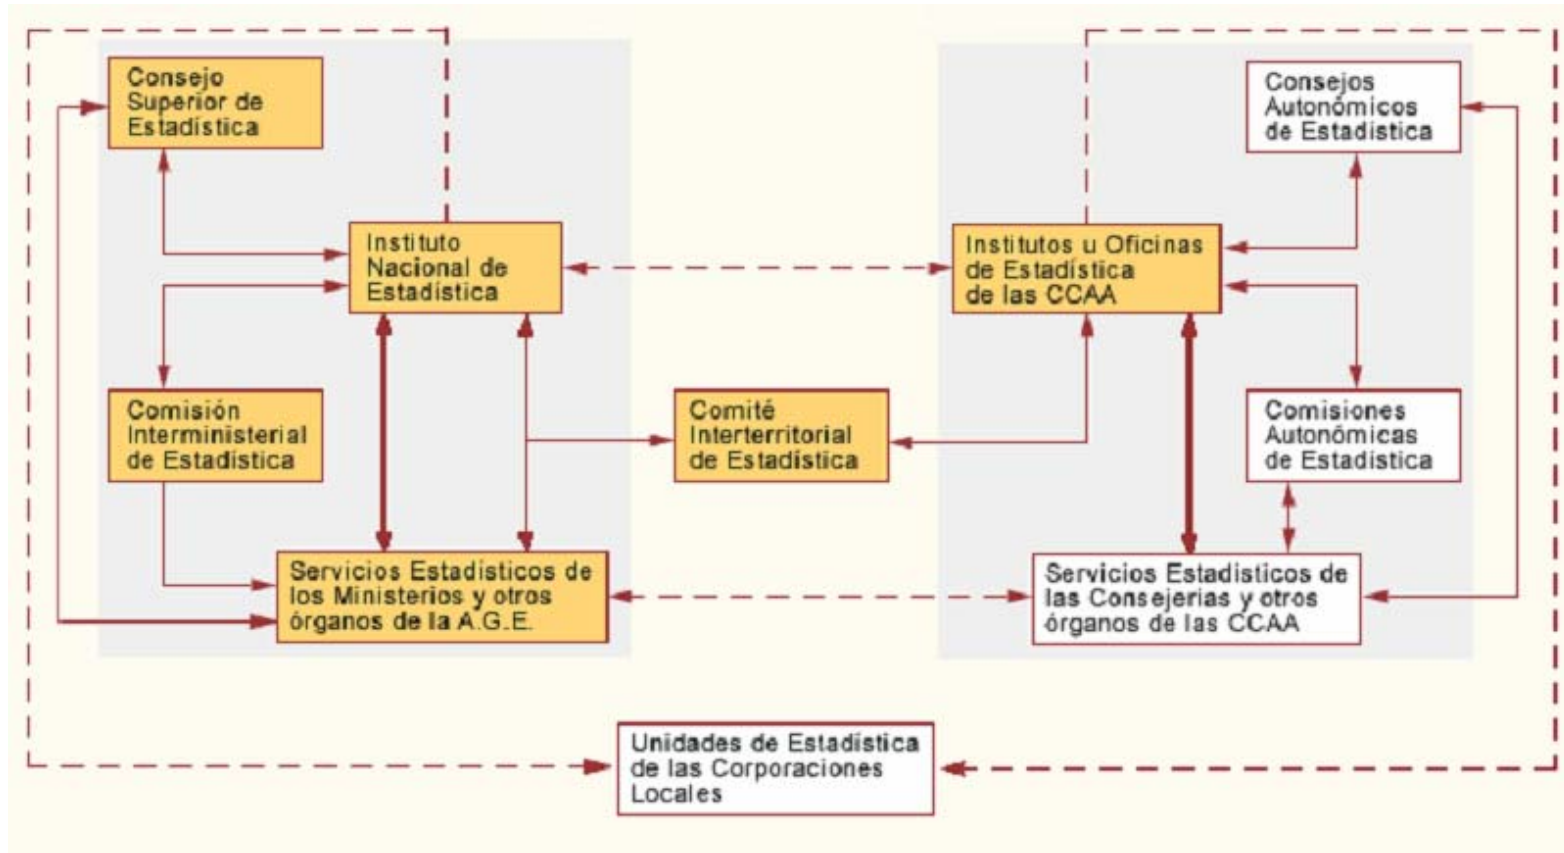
Consejo Superior de Estadística

Instituto Nacional de Estadística

Comisión Interministerial de Estadística

Servicios Estadísticos de los Ministerios y otros órganos de la A.G.E.

Comité Interterritorial de Estadística

Institutos u Oficinas de Estadística de las CCAA

Consejos Autonómicos de Estadística

Comisiones Autonómicas de Estadística

Servicios Estadísticos de las Consejerias y otros órganos de las CCAA

Unidades de Estadística de las Corporaciones Locales